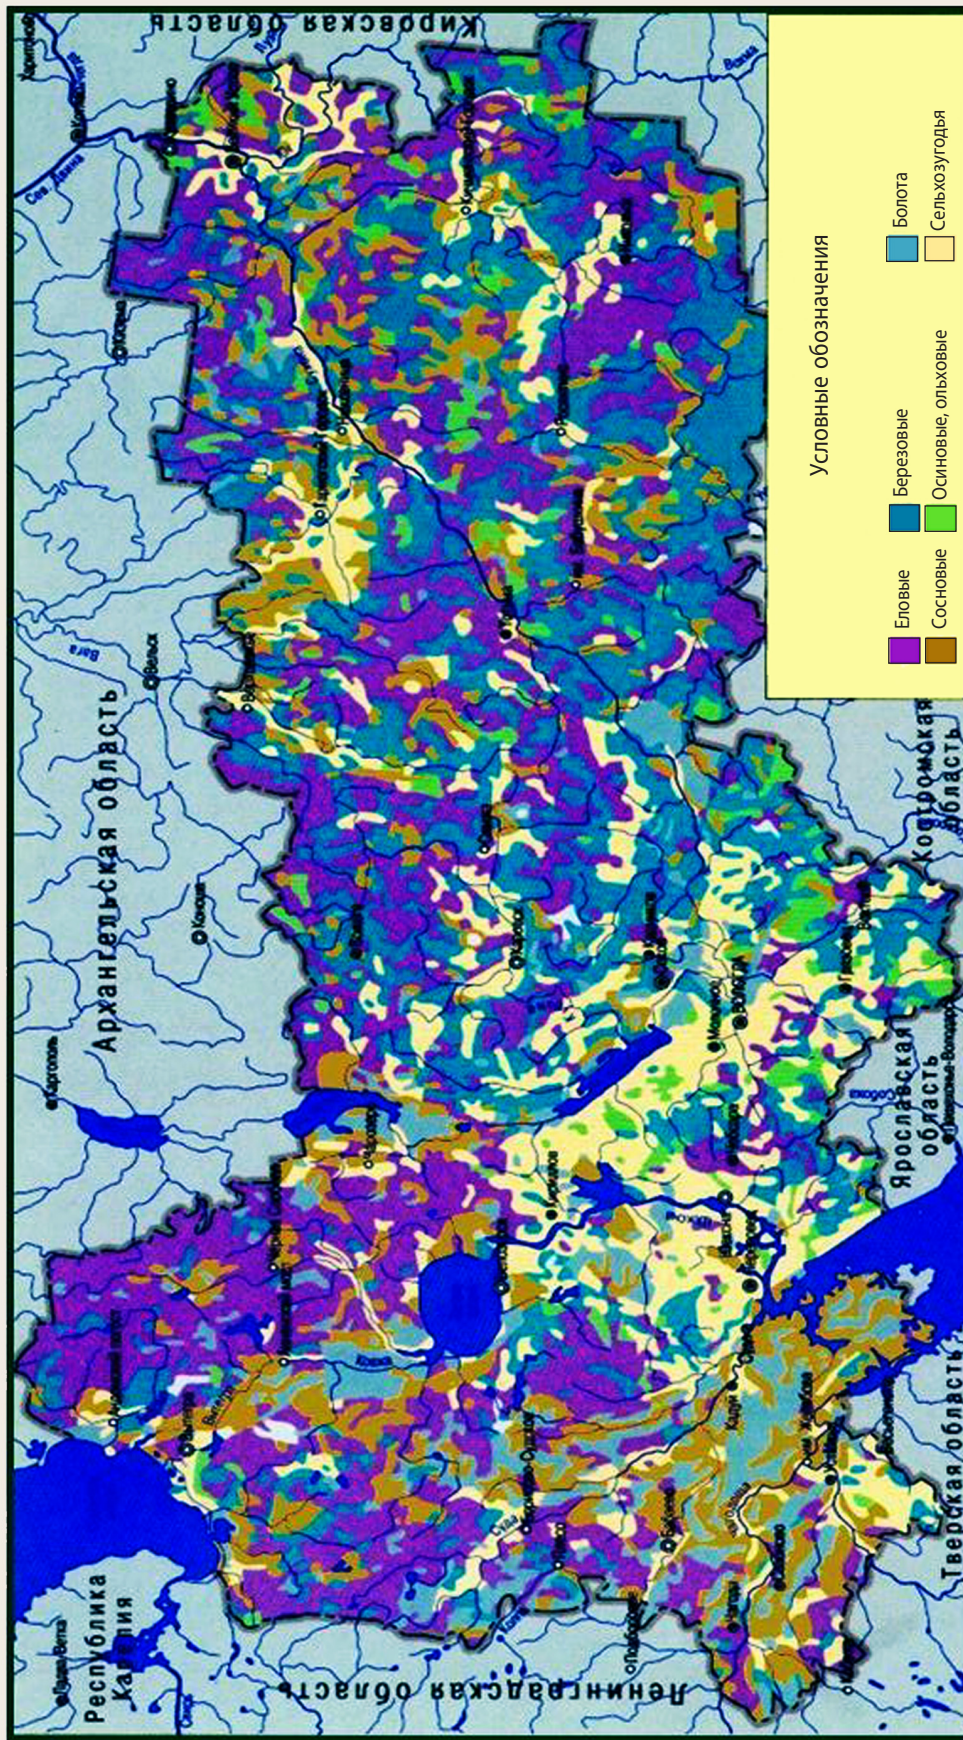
Условные обозначения

Еловые
Березовые
Болота
Сосновые
Осиновые, ольховые
Сельхозугодья

Кировская область
Архангельская область
Республика Карелия
Ленинградская область
Тверская область
Ярославская область
Костромская область

Котлас
Вельск
Коноша
Каргополь
Вага
Вологда
Череповец
Белозерск
Кириллов
Тотьма
Сухона
Шексна
Бабаево
Устюжна
Вытегра
Кадуй
Чагода
Пестово
Харовск
Сокол
Грязовец
Великий Устюг
Кичменгский Городок
Никольск
Нюксеница
Шексна